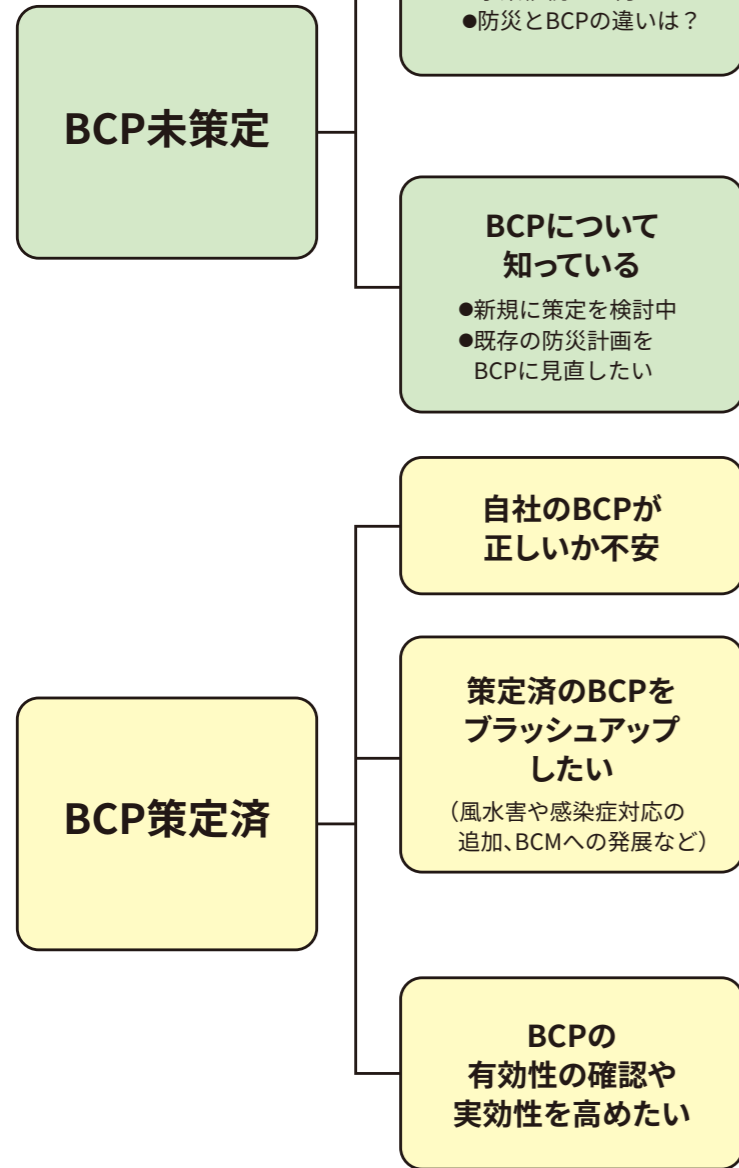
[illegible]
●防災とBCPの違いは？

BCP未策定

BCPについて知っている
●新規に策定を検討中
●既存の防災計画をBCPに見直したい

自社のBCPが正しいか不安

策定済のBCPをブラッシュアップしたい
（風水害や感染症対応の追加、BCMへの発展など）

BCP策定済

BCPの有効性の確認や実効性を高めたい